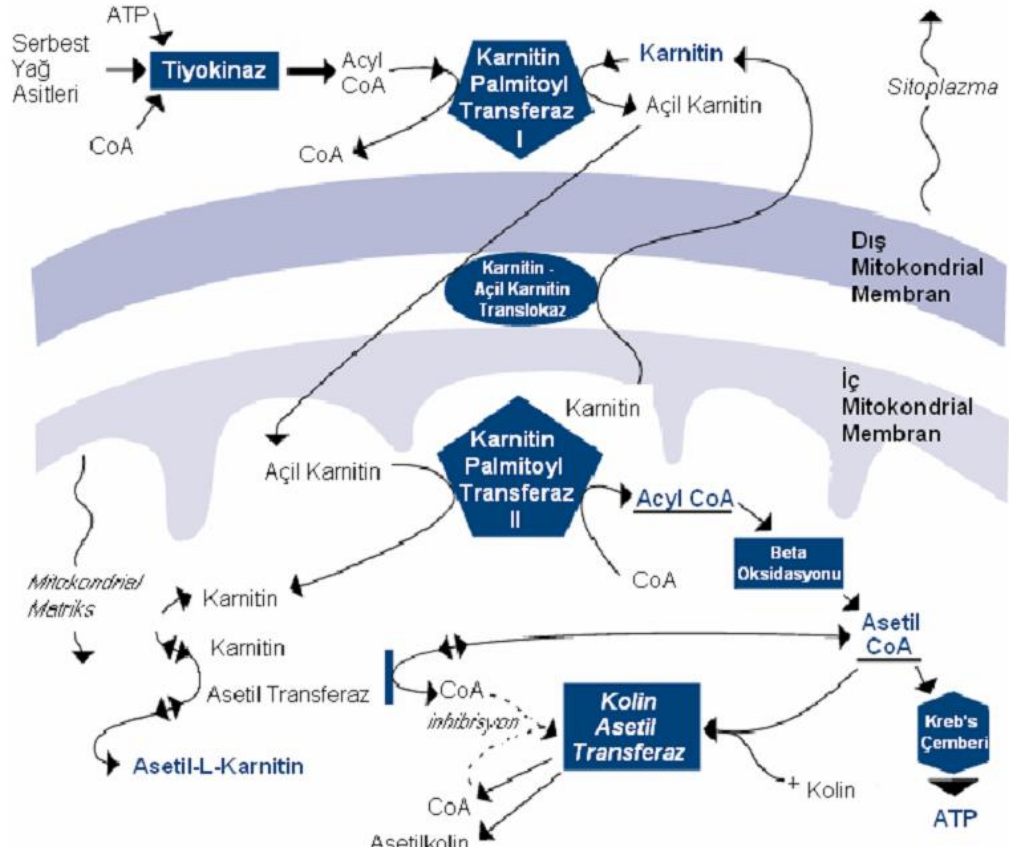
ATP

Serbest Yağ Asitleri

Tiyokinaz

CoA

Acyl CoA

Karnitin Palmitoyl Transferaz I

Karnitin

Açil Karnitin

CoA

Sitoplazma

Dış Mitokondrial Membran

Karnitin - Açil Karnitin Translokaz

İç Mitokondrial Membran

Karnitin

Açil Karnitin

Karnitin Palmitoyl Transferaz II

Acyl CoA

Beta Oksidasyonu

CoA

Mitokondrial Matriks

Karnitin

Karnitin

Asetil Transferaz

Asetil CoA

CoA

inhibisyon

Kolin Asetil Transferaz

Kreb's Çemberi

Asetil-L-Karnitin

+ Kolin

CoA

ATP

Asetilkolin